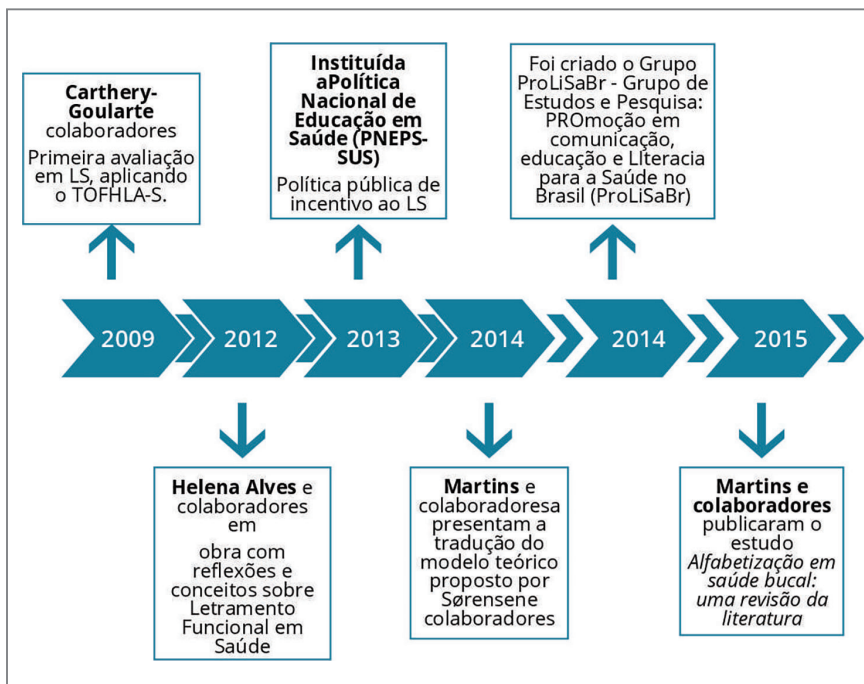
Carthery-Goularte colaboradores

Primeira avaliação em LS, aplicando o TOFHLA-S.

Instituída aPolítica Nacional de Educação em Saúde (PNEPS-SUS)

Política pública de incentivo ao LS

Foi criado o Grupo ProLiSaBr - Grupo de Estudos e Pesquisa: PROmoção em comunicação, educação e LIteracia para a Saúde no Brasil (ProLiSaBr)

2009

2012

2013

2014

2014

2015

Helena Alves e colaboradores em

obra com reflexões e conceitos sobre Letramento Funcional em Saúde

Martins e colaboradoresa presentam a tradução do modelo teórico proposto por Sørensene colaboradores

Martins e colaboradores publicaram o estudo *Alfabetização em saúde bucal: uma revisão da literatura*